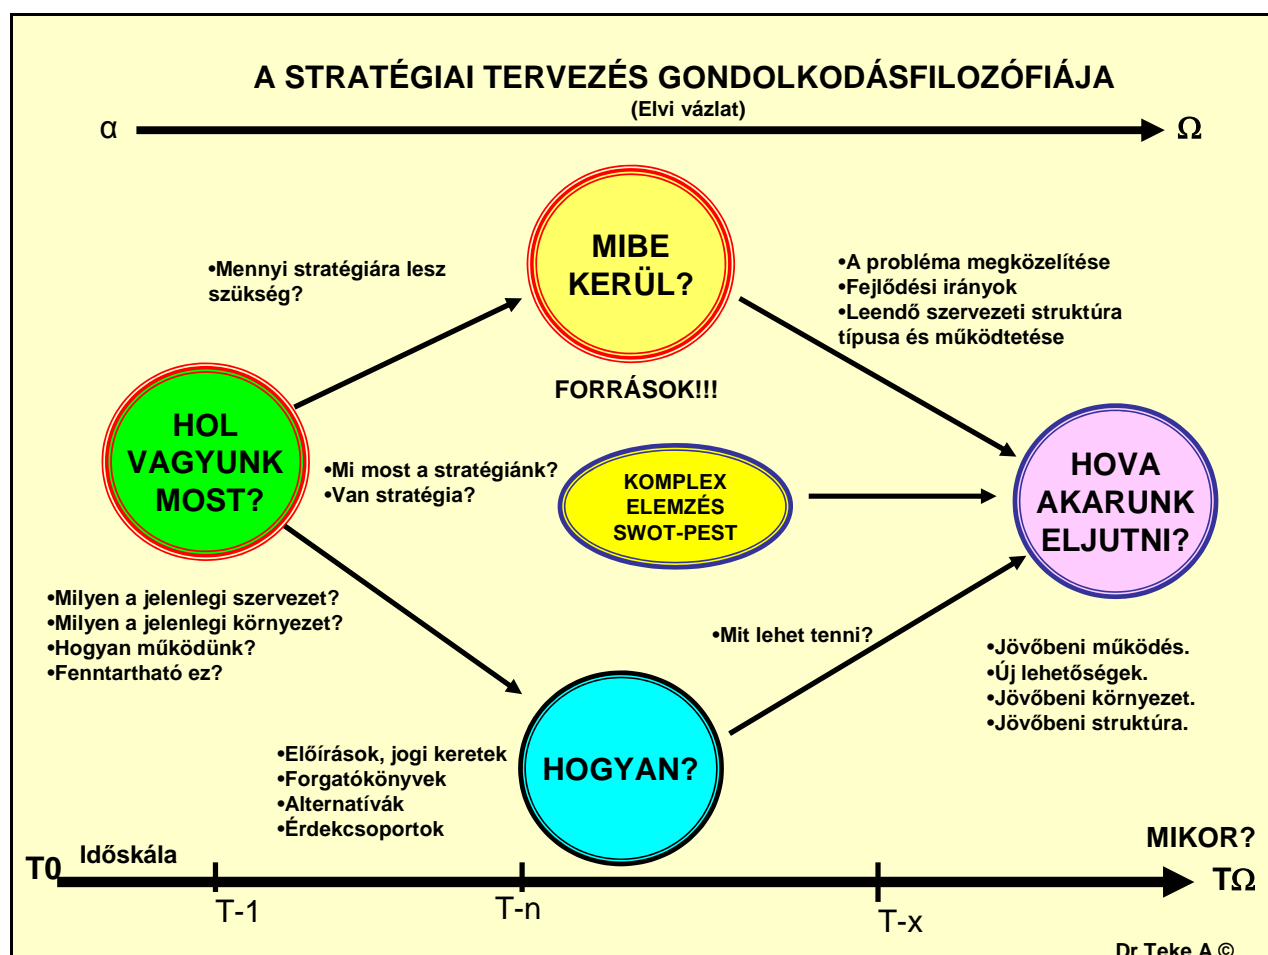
A STRATÉGIAI TERVEZÉS GONDOLKODÁSFILOZÓFIÁJA
(Elvi vázlat)

α Ω

•Mennyi stratégiára lesz szükség?

MIBE KERÜL?

•A probléma megközelítése
•Fejlődési irányok
•Leendő szervezeti struktúra típusa és működtetése

FORRÁSOK!!!

HOL VAGYUNK MOST?

•Mi most a stratégiánk?
•Van stratégia?

KOMPLEX ELEMZÉS SWOT-PEST

HOVA AKARUNK ELJUTNI?

•Milyen a jelenlegi szervezet?
•Milyen a jelenlegi környezet?
•Hogyan működünk?
•Fenntartható ez?

•Mit lehet tenni?

•Jövőbeni működés.
•Új lehetőségek.
•Jövőbeni környezet.
•Jövőbeni struktúra.

•Előírások, jogi keretek
•Forgatókönyvek
•Alternatívák
•Érdekcsoportok

HOGYAN?

MIKOR?

T0 Időskála
T-1
T-n
T-x
TΩ

Dr Teke A ©